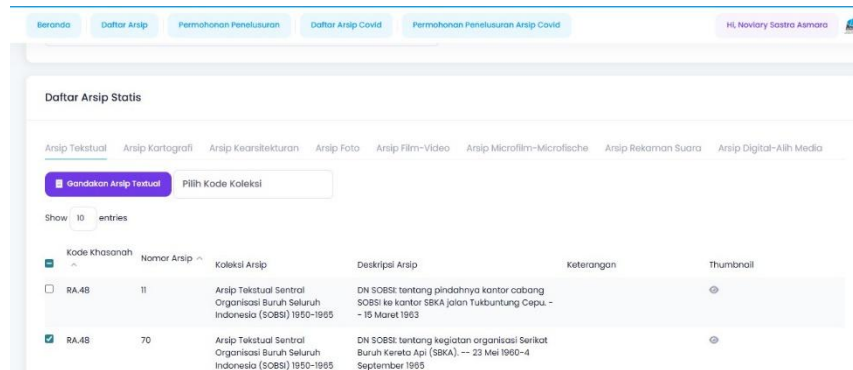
Beranda Daftar Arsip Permohonan Penelusuran Daftar Arsip Covid Permohonan Penelusuran Arsip Covid Hi, Noviary Sastra Asmara

Daftar Arsip Statis

Arsip Tekstual Arsip Kartografi Arsip Kearsitekturan Arsip Foto Arsip Film-Video Arsip Microfilm-Microfische Arsip Rekaman Suara Arsip Digital-Alih Media

Gandakan Arsip Textual Pilih Kode Koleksi

Show 10 entries

| | Kode Khasanah | Nomor Arsip | Koleksi Arsip | Deskripsi Arsip | Keterangan | Thumbnail |
|---|---|---|---|---|---|---|
| | RA.48 | 11 | Arsip Tekstual Sentral Organisasi Buruh Seluruh Indonesia (SOBSI) 1950-1965 | DN SOBSI: tentang pindahnya kantor cabang SOBSI ke kantor SBKA jalan Tukbuntung Cepu. -- 15 Maret 1963 | | |
| | RA.48 | 70 | Arsip Tekstual Sentral Organisasi Buruh Seluruh Indonesia (SOBSI) 1950-1965 | DN SOBSI: tentang kegiatan organisasi Serikat Buruh Kereta Api (SBKA). -- 23 Mei 1960-4 September 1965 | | |